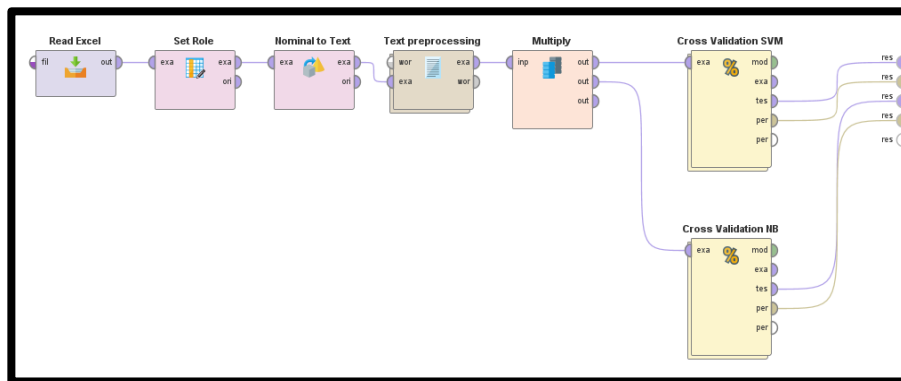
Read Excel
fil
out

Set Role
exa
exa
ori

Nominal to Text
exa
exa
ori

Text preprocessing
wor
exa
exa
wor

Multiply
inp
out
out
out

Cross Validation SVM
exa
mod
exa
tes
per
per

Cross Validation NB
exa
mod
exa
tes
per
per

res
res
res
res
res